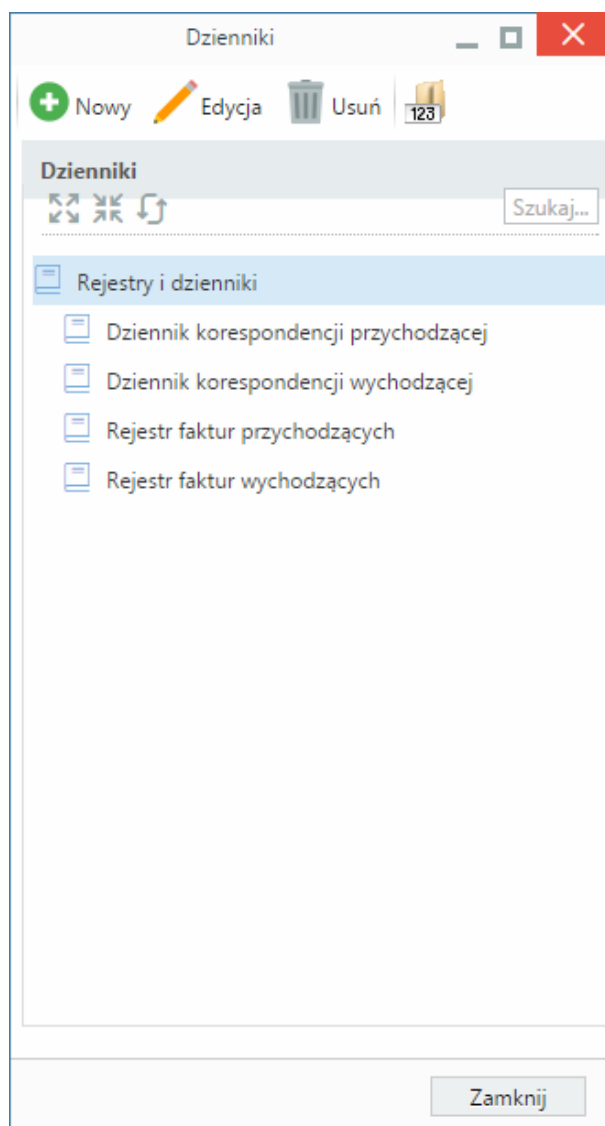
Dzienniki

Nowy Edycja Usuń 123

Dzienniki

Szukaj...

Rejestry i dzienniki

Dziennik korespondencji przychodzącej

Dziennik korespondencji wychodzącej

Rejestr faktur przychodzących

Rejestr faktur wychodzących

Zamknij